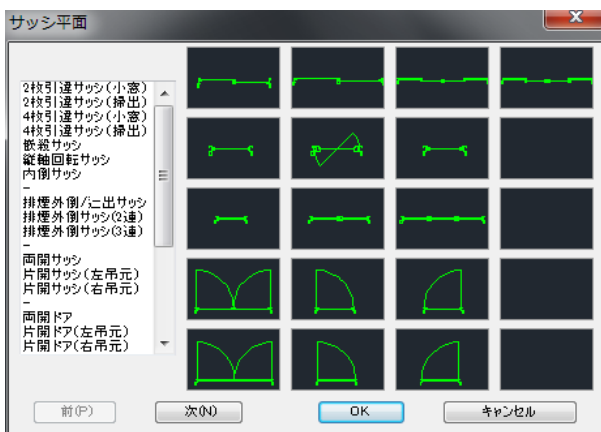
サッシ平面

2枚引違サッシ(小窓)
2枚引違サッシ(掃出)
4枚引違サッシ(小窓)
4枚引違サッシ(掃出)
嵌殺サッシ
縦軸回転サッシ
内倒サッシ
-
排煙外倒/障出サッシ
排煙外倒サッシ(2連)
排煙外倒サッシ(3連)
-
両開サッシ
片開サッシ(左吊元)
片開サッシ(右吊元)
-
両開ドア
片開ドア(左吊元)
片開ドア(右吊元)

前(P)
次(N)
OK
キャンセル